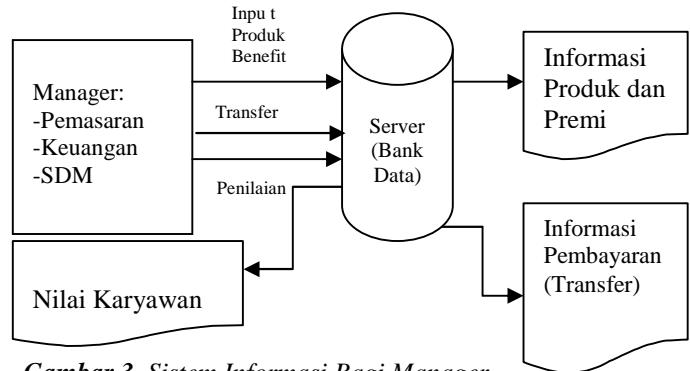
Manager:
-Pemasaran
-Keuangan
-SDM

Inpu t
Produk
Benefit

Transfer

Penilaian

Server
(Bank
Data)

Informasi
Produk dan
Premi

Informasi
Pembayaran
(Transfer)

Nilai Karyawan

Gambar 3. Sistem Informasi Bagi Manager